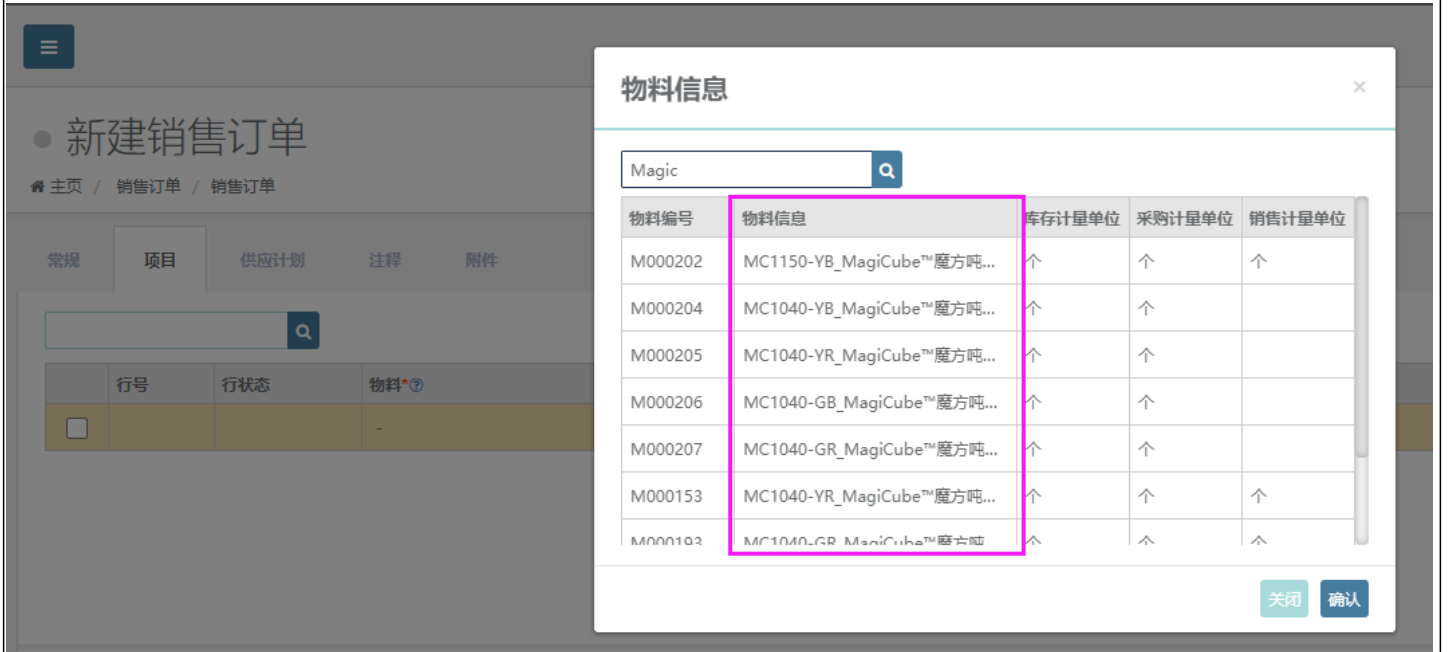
新建销售订单

主页 / 销售订单 / 销售订单

常规 项目 供应计划 注释 附件

| | 行号 | 行状态 | 物料*? |
|---|---|---|---|
| | | | - |

物料信息

×

Magic

| 物料编号 | 物料信息 | 库存计量单位 | 采购计量单位 | 销售计量单位 |
|---|---|---|---|---|
| M000202 | MC1150-YB_MagiCube™魔方吨... | 个 | 个 | 个 |
| M000204 | MC1040-YB_MagiCube™魔方吨... | 个 | 个 | |
| M000205 | MC1040-YR_MagiCube™魔方吨... | 个 | 个 | |
| M000206 | MC1040-GB_MagiCube™魔方吨... | 个 | 个 | |
| M000207 | MC1040-GR_MagiCube™魔方吨... | 个 | 个 | |
| M000153 | MC1040-YR_MagiCube™魔方吨... | 个 | 个 | 个 |
| M000193 | MC1040-GR_MagiCube™魔方吨 | 个 | 个 | 个 |

关闭 确认